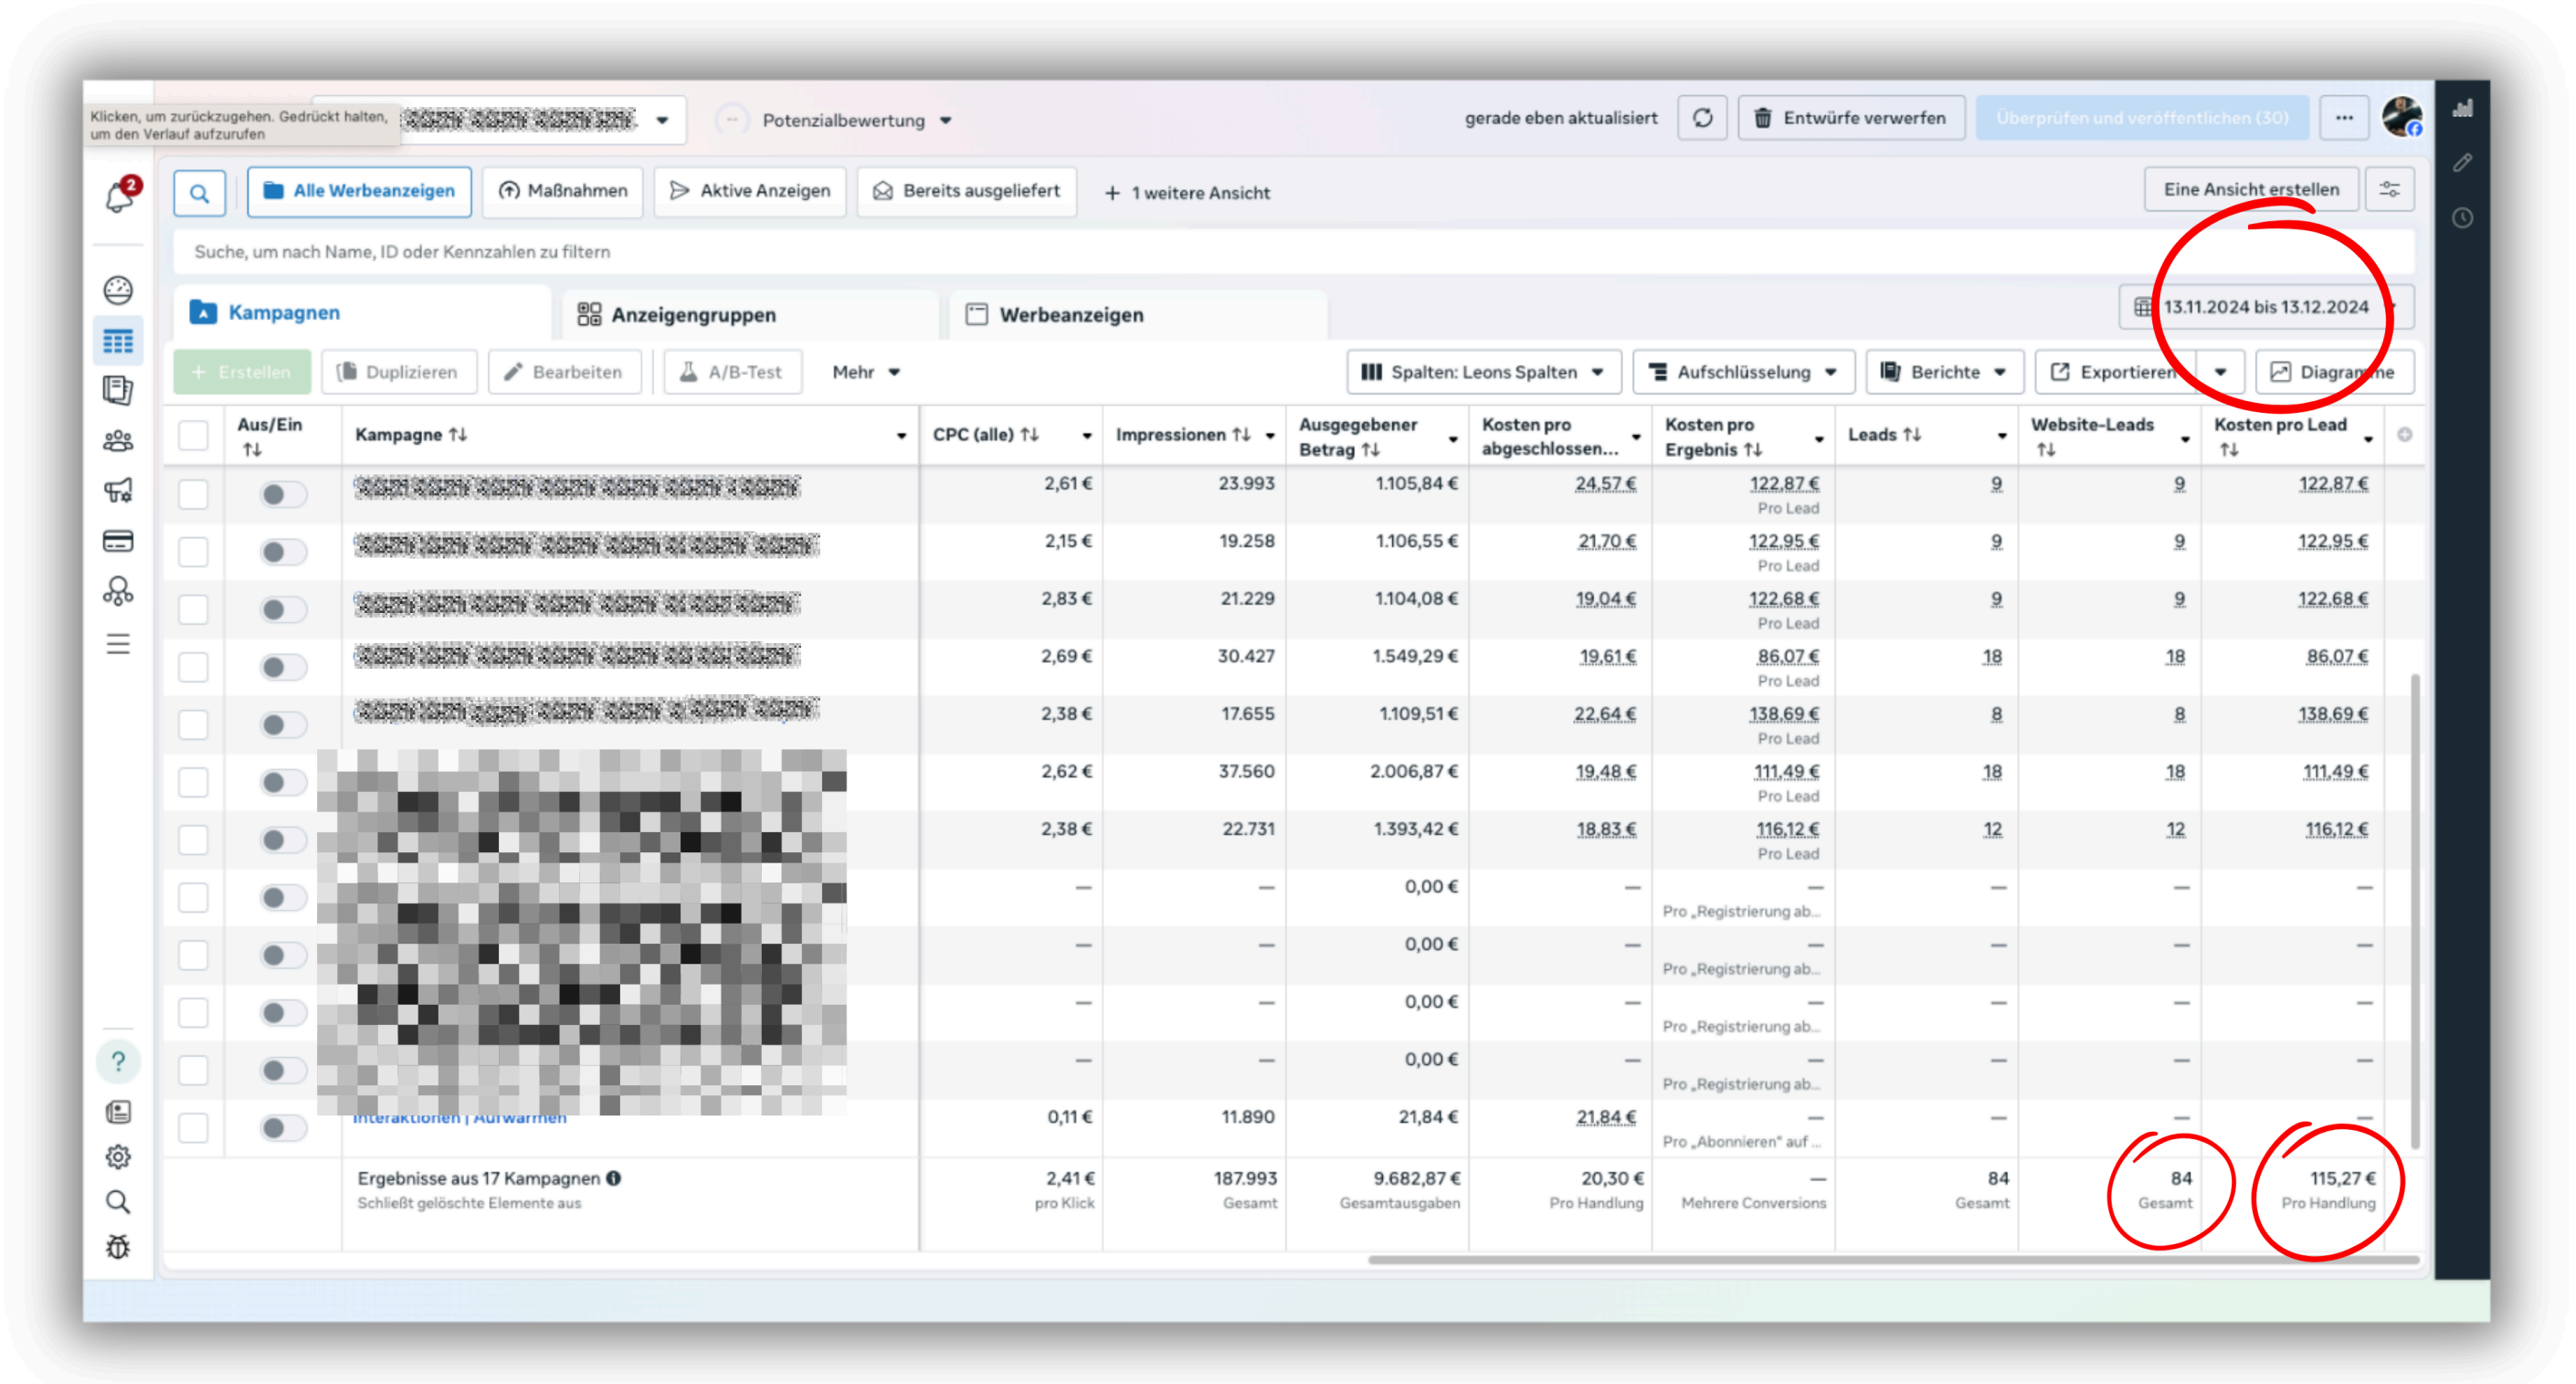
Klicken, um zurückzugehen. Gedrückt halten, um den Verlauf aufzurufen

Potenzialbewertung

gerade eben aktualisiert

Entwürfe verwerfen

Überprüfen und veröffentlichen (30)

2

Alle Werbeanzeigen

Maßnahmen

Aktive Anzeigen

Bereits ausgeliefert

+ 1 weitere Ansicht

Eine Ansicht erstellen

Suche, um nach Name, ID oder Kennzahlen zu filtern

Kampagnen

Anzeigengruppen

Werbeanzeigen

13.11.2024 bis 13.12.2024

+ Erstellen

Duplizieren

Bearbeiten

A/B-Test

Mehr

Spalten: Leons Spalten

Aufschlüsselung

Berichte

Exportieren

Diagramme

| Aus/Ein | Kampagne | CPC (alle) | Impressionen | Ausgegebener Betrag | Kosten pro abgeschlossen... | Kosten pro Ergebnis | Leads | Website-Leads | Kosten pro Lead |
|---|---|---|---|---|---|---|---|---|---|
| | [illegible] | 2,61 € | 23.993 | 1.105,84 € | 24,57 € | 122,87 € Pro Lead | 9 | 9 | 122,87 € |
| | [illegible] | 2,15 € | 19.258 | 1.106,55 € | 21,70 € | 122,95 € Pro Lead | 9 | 9 | 122,95 € |
| | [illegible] | 2,83 € | 21.229 | 1.104,08 € | 19,04 € | 122,68 € Pro Lead | 9 | 9 | 122,68 € |
| | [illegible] | 2,69 € | 30.427 | 1.549,29 € | 19,61 € | 86,07 € Pro Lead | 18 | 18 | 86,07 € |
| | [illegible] | 2,38 € | 17.655 | 1.109,51 € | 22,64 € | 138,69 € Pro Lead | 8 | 8 | 138,69 € |
| | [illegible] | 2,62 € | 37.560 | 2.006,87 € | 19,48 € | 111,49 € Pro Lead | 18 | 18 | 111,49 € |
| | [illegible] | 2,38 € | 22.731 | 1.393,42 € | 18,83 € | 116,12 € Pro Lead | 12 | 12 | 116,12 € |
| | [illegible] | — | — | 0,00 € | — | — Pro „Registrierung ab... | — | — | — |
| | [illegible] | — | — | 0,00 € | — | — Pro „Registrierung ab... | — | — | — |
| | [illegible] | — | — | 0,00 € | — | — Pro „Registrierung ab... | — | — | — |
| | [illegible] | — | — | 0,00 € | — | — Pro „Registrierung ab... | — | — | — |
| | Interaktionen \| Aufwärmen | 0,11 € | 11.890 | 21,84 € | 21,84 € | — Pro „Abonnieren" auf ... | — | — | — |
| | Ergebnisse aus 17 Kampagnen Schließt gelöschte Elemente aus | 2,41 € pro Klick | 187.993 Gesamt | 9.682,87 € Gesamtausgaben | 20,30 € Pro Handlung | — Mehrere Conversions | 84 Gesamt | 84 Gesamt | 115,27 € Pro Handlung |